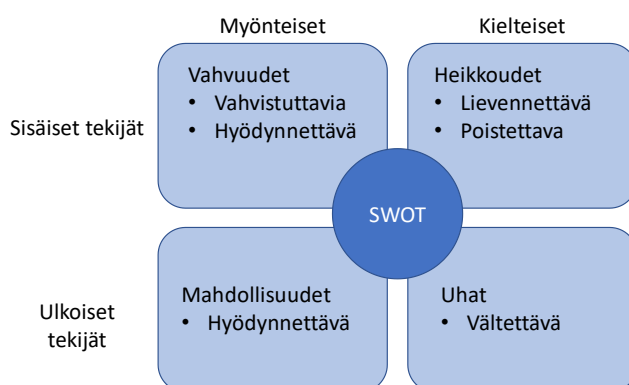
Myönteiset

Kielteiset

Sisäiset tekijät

Vahvuudet
• Vahvistuttavia
• Hyödynnettävä

Heikkoudet
• Lievennettävä
• Poistettava

SWOT

Ulkoiset tekijät

Mahdollisuudet
• Hyödynnettävä

Uhat
• Vältettävä